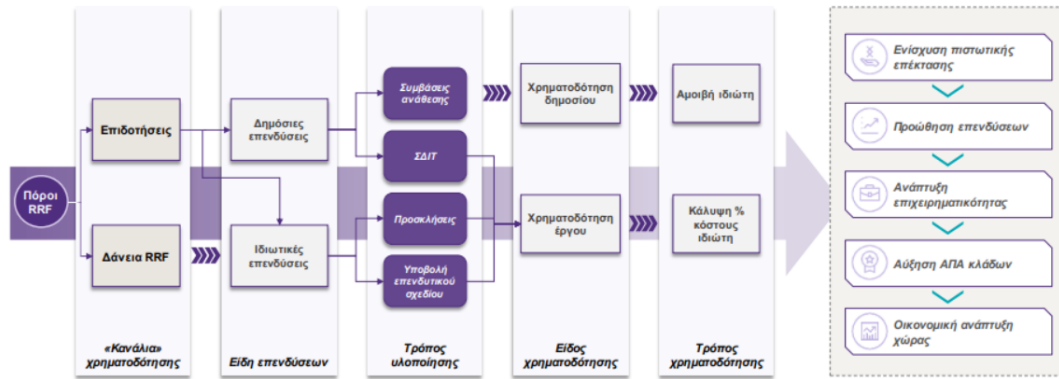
Πόροι RRF

Επιδοτήσεις

Δάνεια RRF

«Κανάλια» χρηματοδότησης

Δημόσιες επενδύσεις

Ιδιωτικές επενδύσεις

Είδη επενδύσεων

Συμβάσεις ανάθεσης

ΣΔΙΤ

Προσκλήσεις

Υποβολή επενδυτικού σχεδίου

Τρόπος υλοποίησης

Χρηματοδότηση δημοσίου

Χρηματοδότηση έργου

Είδος χρηματοδότησης

Αμοιβή ιδιώτη

Κάλυψη % κόστους ιδιώτη

Τρόπος χρηματοδότησης

Ενίσχυση πιστωτικής επέκτασης

Προώθηση επενδύσεων

Ανάπτυξη επιχειρηματικότητας

Αύξηση ΑΠΑ κλάδων

Οικονομική ανάπτυξη χώρας